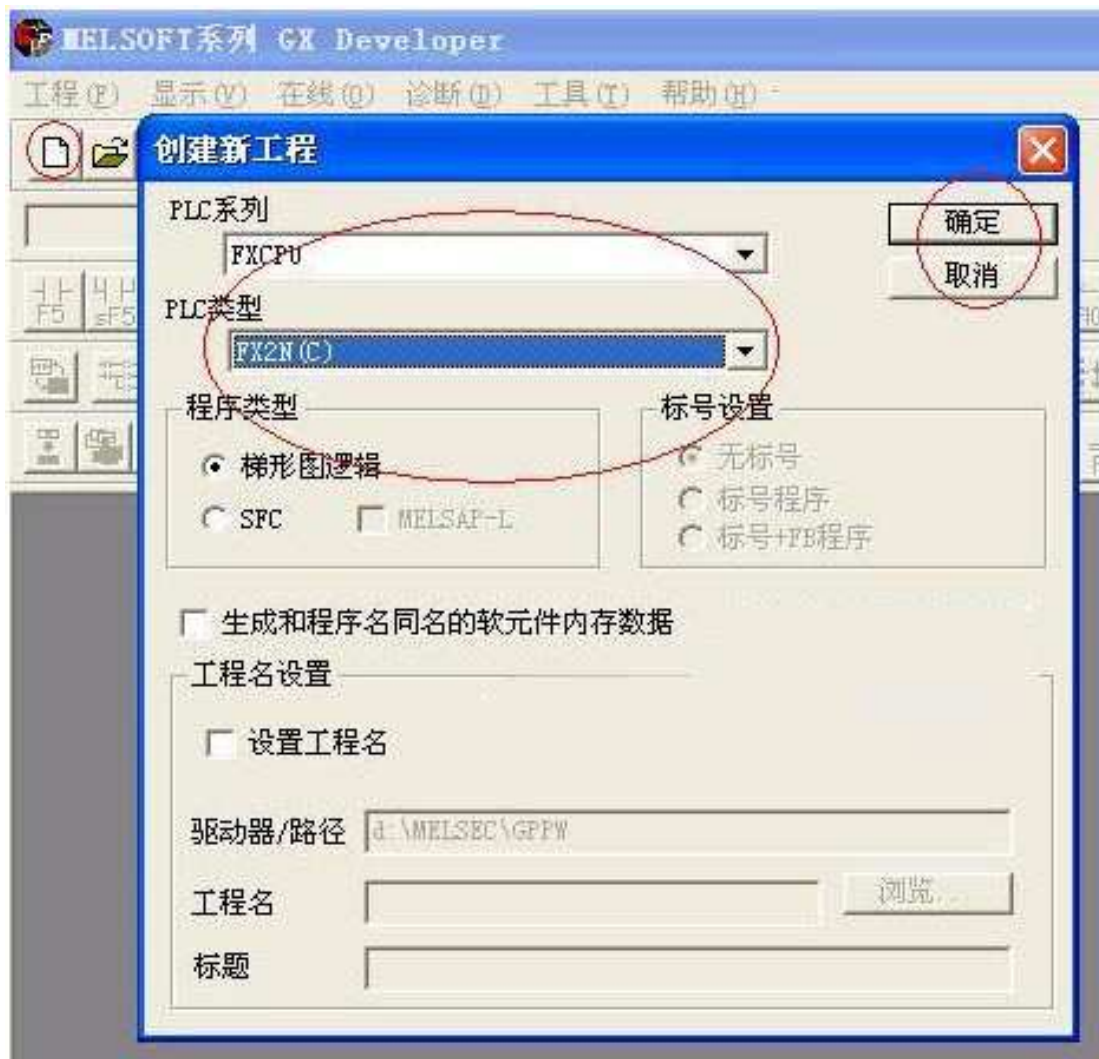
MELSOFT系列 GX Developer

工程(P) 显示(V) 在线(O) 诊断(D) 工具(T) 帮助(H)

F5 sF5

创建新工程

PLC系列
FXCPU

PLC类型
FX2N(C)

确定
取消

程序类型
梯形图逻辑
SFC
MELSAP-L

标号设置
无标号
标号程序
标号+FB程序

生成和程序名同名的软元件内存数据

工程名设置
设置工程名

驱动器/路径 d:\MELSEC\GPPW

工程名
浏览...

标题